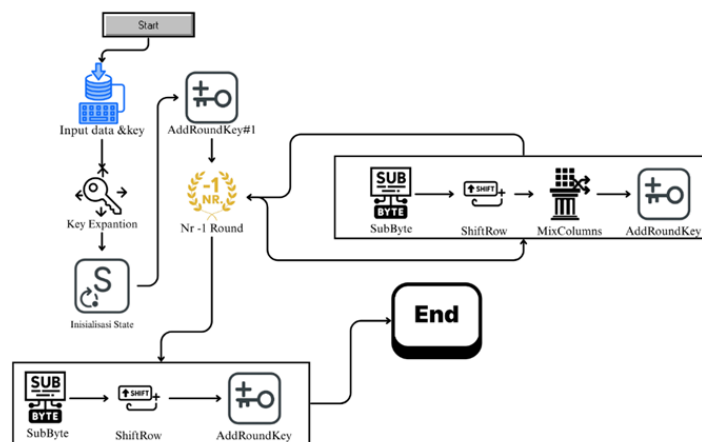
Start

Input data &key

Key Expantion

Inisialisasi State

AddRoundKey#1

-1
NR.

Nr -1 Round

SUB
BYTE
SubByte

SHIFT
ShiftRow

MixColumns

AddRoundKey

End

SUB
BYTE
SubByte

SHIFT
ShiftRow

AddRoundKey